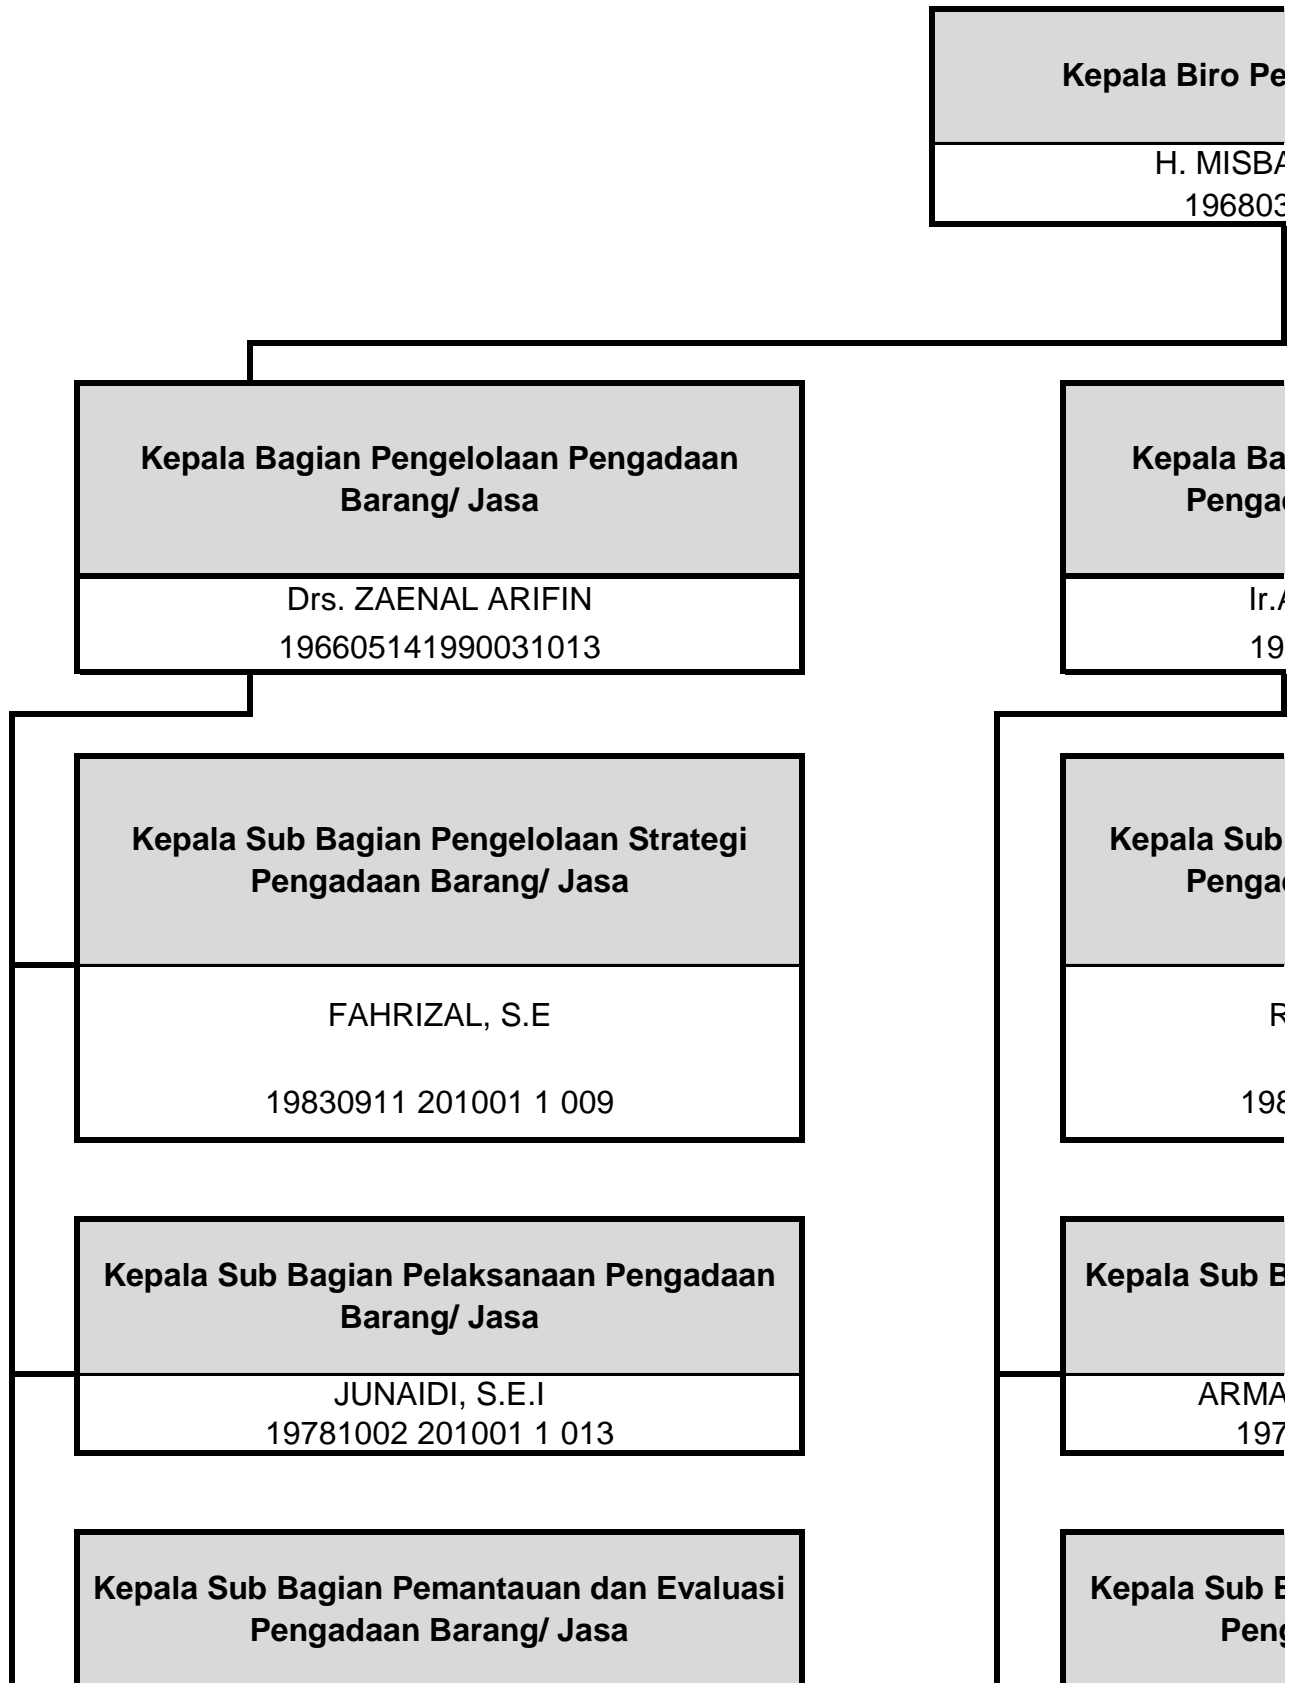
Kepala Biro Pe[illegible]

H. MISBA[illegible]
19680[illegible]

Kepala Bagian Pengelolaan Pengadaan Barang/ Jasa

Drs. ZAENAL ARIFIN
196605141990031013

Kepala Sub Bagian Pengelolaan Strategi Pengadaan Barang/ Jasa

FAHRIZAL, S.E

19830911 201001 1 009

Kepala Sub Bagian Pelaksanaan Pengadaan Barang/ Jasa

JUNAIDI, S.E.I
19781002 201001 1 013

Kepala Sub Bagian Pemantauan dan Evaluasi Pengadaan Barang/ Jasa

Kepala Ba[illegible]
Penga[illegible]

Ir.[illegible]
19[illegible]

Kepala Sub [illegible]
Penga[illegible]

R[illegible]

198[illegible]

Kepala Sub B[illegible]

ARMA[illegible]
197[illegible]

Kepala Sub B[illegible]
Peng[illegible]